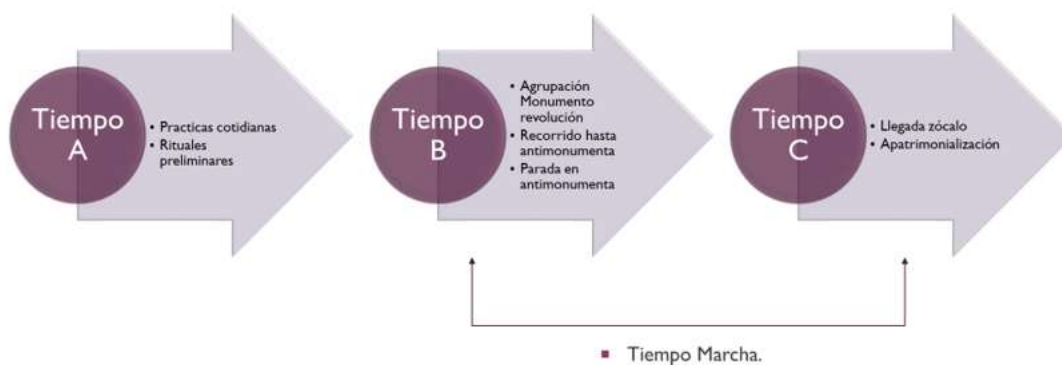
Tiempo A

• Practicas cotidianas
• Rituales preliminares

Tiempo B

• Agrupación Monumento revolución
• Recorrido hasta antimonumenta
• Parada en antimonumenta

Tiempo C

• Llegada zócalo
• Apatrimonialización

▪ Tiempo Marcha.